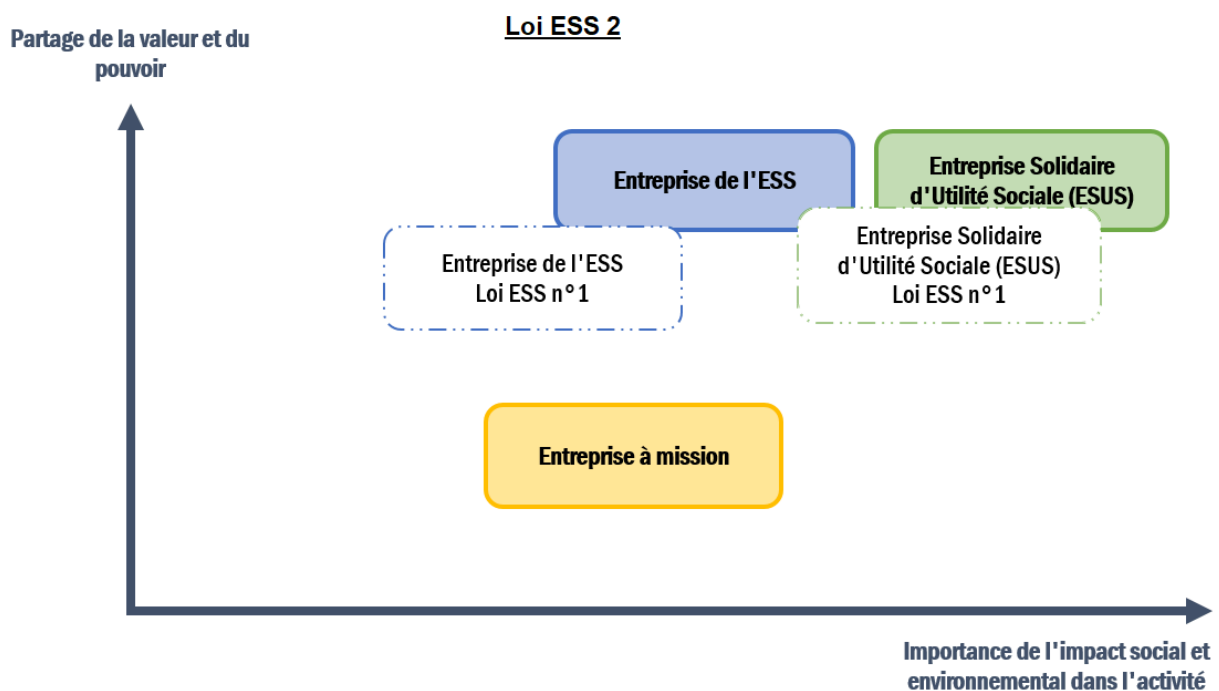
Loi ESS 2

Partage de la valeur et du pouvoir

Entreprise de l'ESS

Entreprise Solidaire d'Utilité Sociale (ESUS)

Entreprise de l'ESS
Loi ESS n°1

Entreprise Solidaire d'Utilité Sociale (ESUS)
Loi ESS n°1

Entreprise à mission

Importance de l'impact social et environnemental dans l'activité